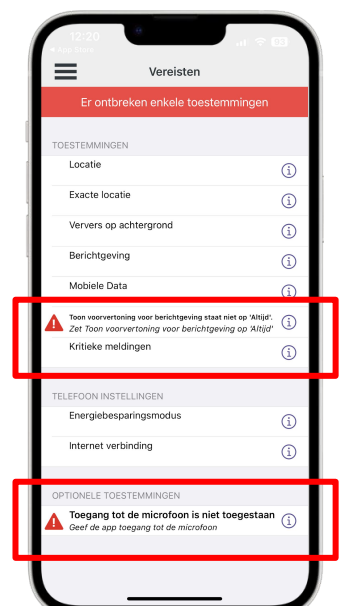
12:20
◂ App Store

Vereisten

Er ontbreken enkele toestemmingen

TOESTEMMINGEN

Locatie

Exacte locatie

Ververs op achtergrond

Berichtgeving

Mobiele Data

Toon voorvertoning voor berichtgeving staat niet op 'Altijd'.
Zet Toon voorvertoning voor berichtgeving op 'Altijd'

Kritieke meldingen

TELEFOON INSTELLINGEN

Energiebesparingsmodus

Internet verbinding

OPTIONELE TOESTEMMINGEN

Toegang tot de microfoon is niet toegestaan
Geef de app toegang tot de microfoon